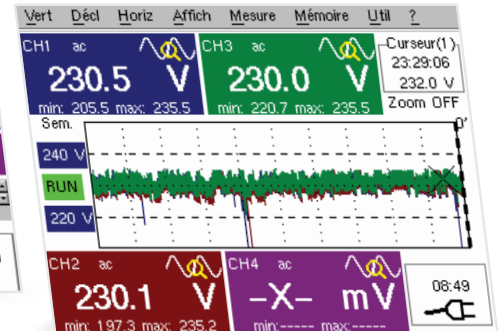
Vert Décl Horiz Affich Mesure Mémoire Util ?

CH1 ac
230.5 V
min: 205.5 max: 235.5

CH3 ac
230.0 V
min: 220.7 max: 235.5

Curseur(1)
23:29:06
232.0 V
Zoom OFF

Sem.
240 V
RUN
220 V
0'

CH2 ac
230.1 V
min: 197.3 max: 235.2

CH4 ac
-X- mV
min:----- max:-----

08:49